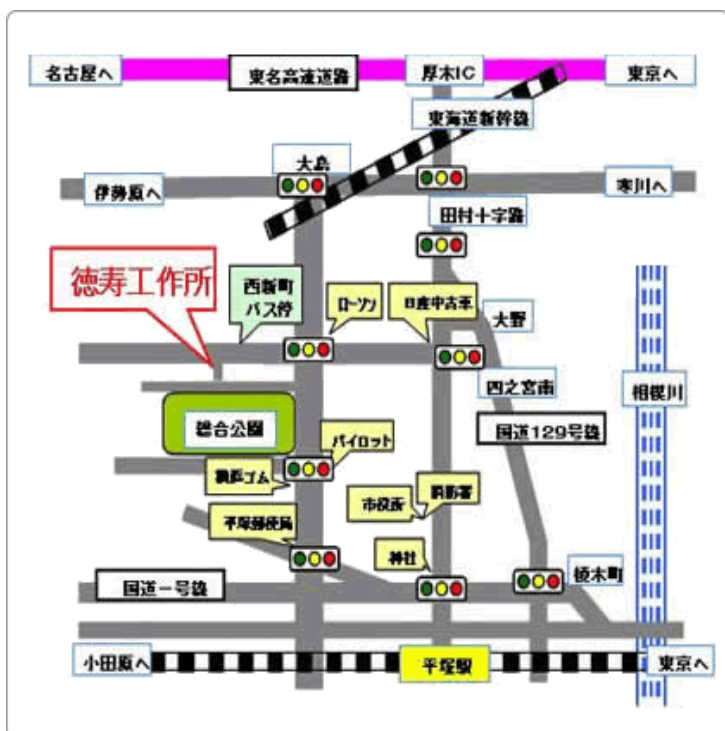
名古屋へ
東名高速道路
厚木IC
東京へ
東海道新幹線
大島
伊勢原へ
寒川へ
田村十字路
徳寿工作所
西新町バス停
ローソン
日産中古車
大野
四之宮南
相模川
総合公園
パイロット
国道129号線
横浜ゴム
市役所
消防署
平塚郵便局
神社
榎木町
国道一号線
小田原へ
平塚駅
東京へ